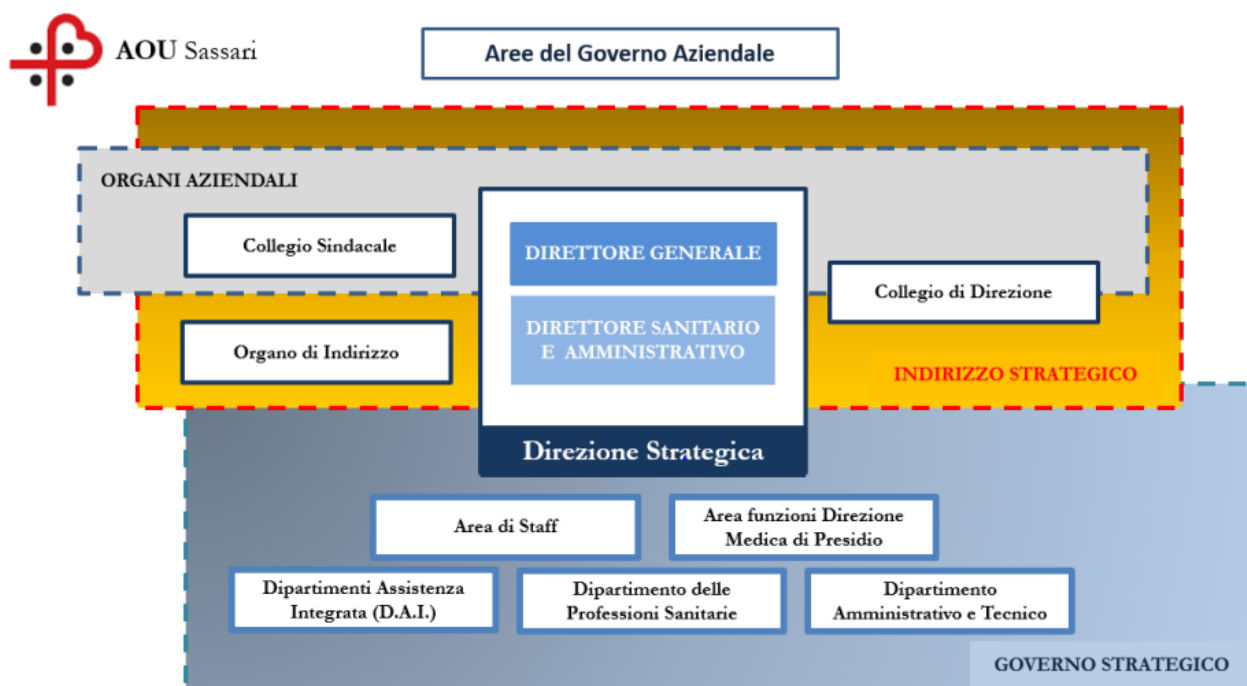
AOU Sassari

Aree del Governo Aziendale

ORGANI AZIENDALI

Collegio Sindacale

DIRETTORE GENERALE

DIRETTORE SANITARIO E AMMINISTRATIVO

Collegio di Direzione

Organo di Indirizzo

INDIRIZZO STRATEGICO

Direzione Strategica

Area di Staff

Area funzioni Direzione Medica di Presidio

Dipartimenti Assistenza Integrata (D.A.I.)

Dipartimento delle Professioni Sanitarie

Dipartimento Amministrativo e Tecnico

GOVERNO STRATEGICO